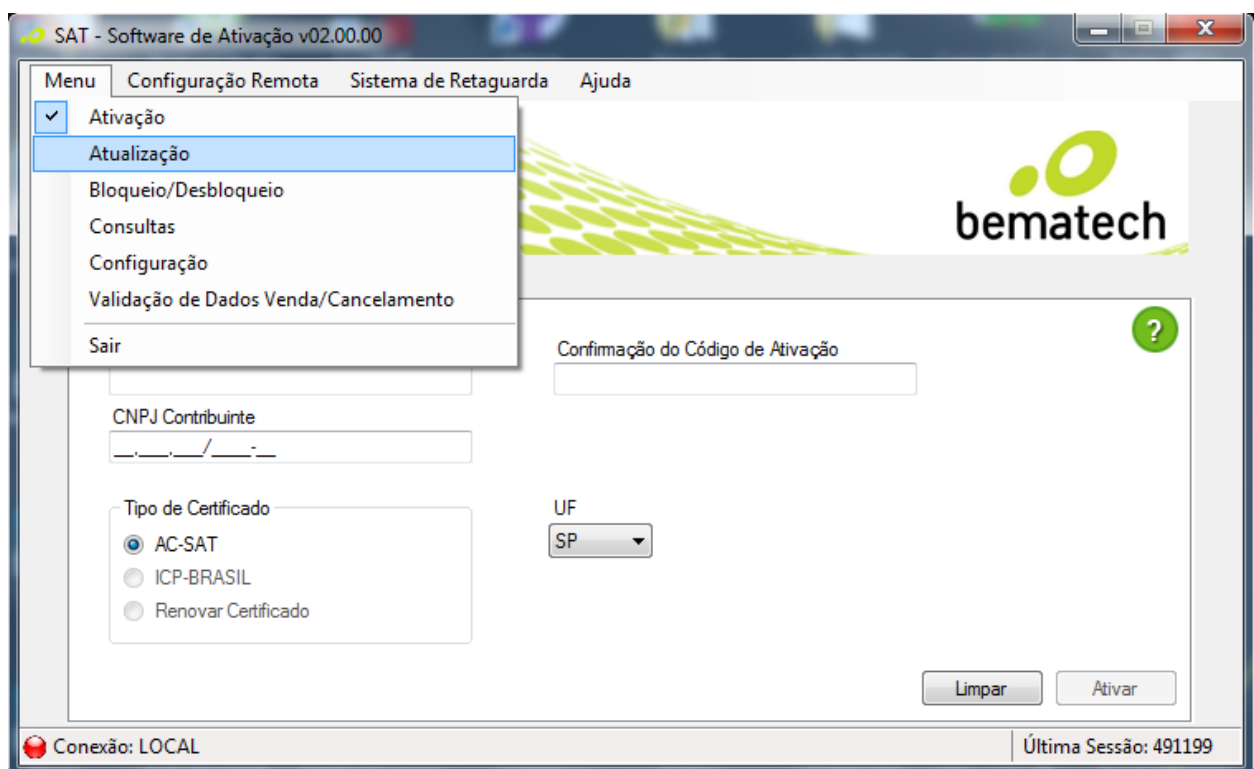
SAT - Software de Ativação v02.00.00

Menu Configuração Remota Sistema de Retaguarda Ajuda

Ativação
Atualização
Bloqueio/Desbloqueio
Consultas
Configuração
Validação de Dados Venda/Cancelamento
Sair

bematech

?

Confirmação do Código de Ativação

CNPJ Contribuinte
__.___.___/____-__

Tipo de Certificado
AC-SAT
ICP-BRASIL
Renovar Certificado

UF
SP

Limpar
Ativar

Conexão: LOCAL
Última Sessão: 491199